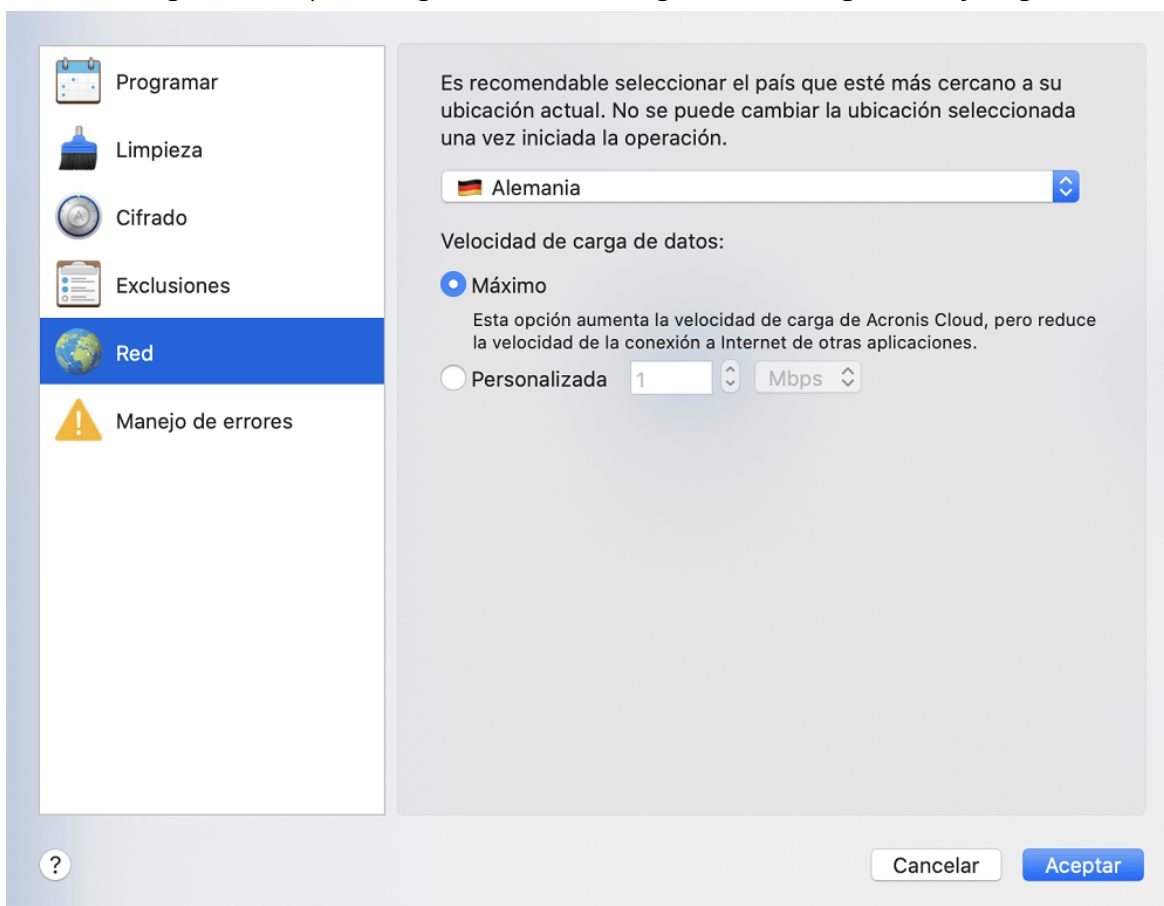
Programar
Limpieza
Cifrado
Exclusiones
Red
Manejo de errores

Es recomendable seleccionar el país que esté más cercano a su ubicación actual. No se puede cambiar la ubicación seleccionada una vez iniciada la operación.

Alemania

Velocidad de carga de datos:

Máximo

Esta opción aumenta la velocidad de carga de Acronis Cloud, pero reduce la velocidad de la conexión a Internet de otras aplicaciones.

Personalizada 1 Mbps

?

Cancelar
Aceptar